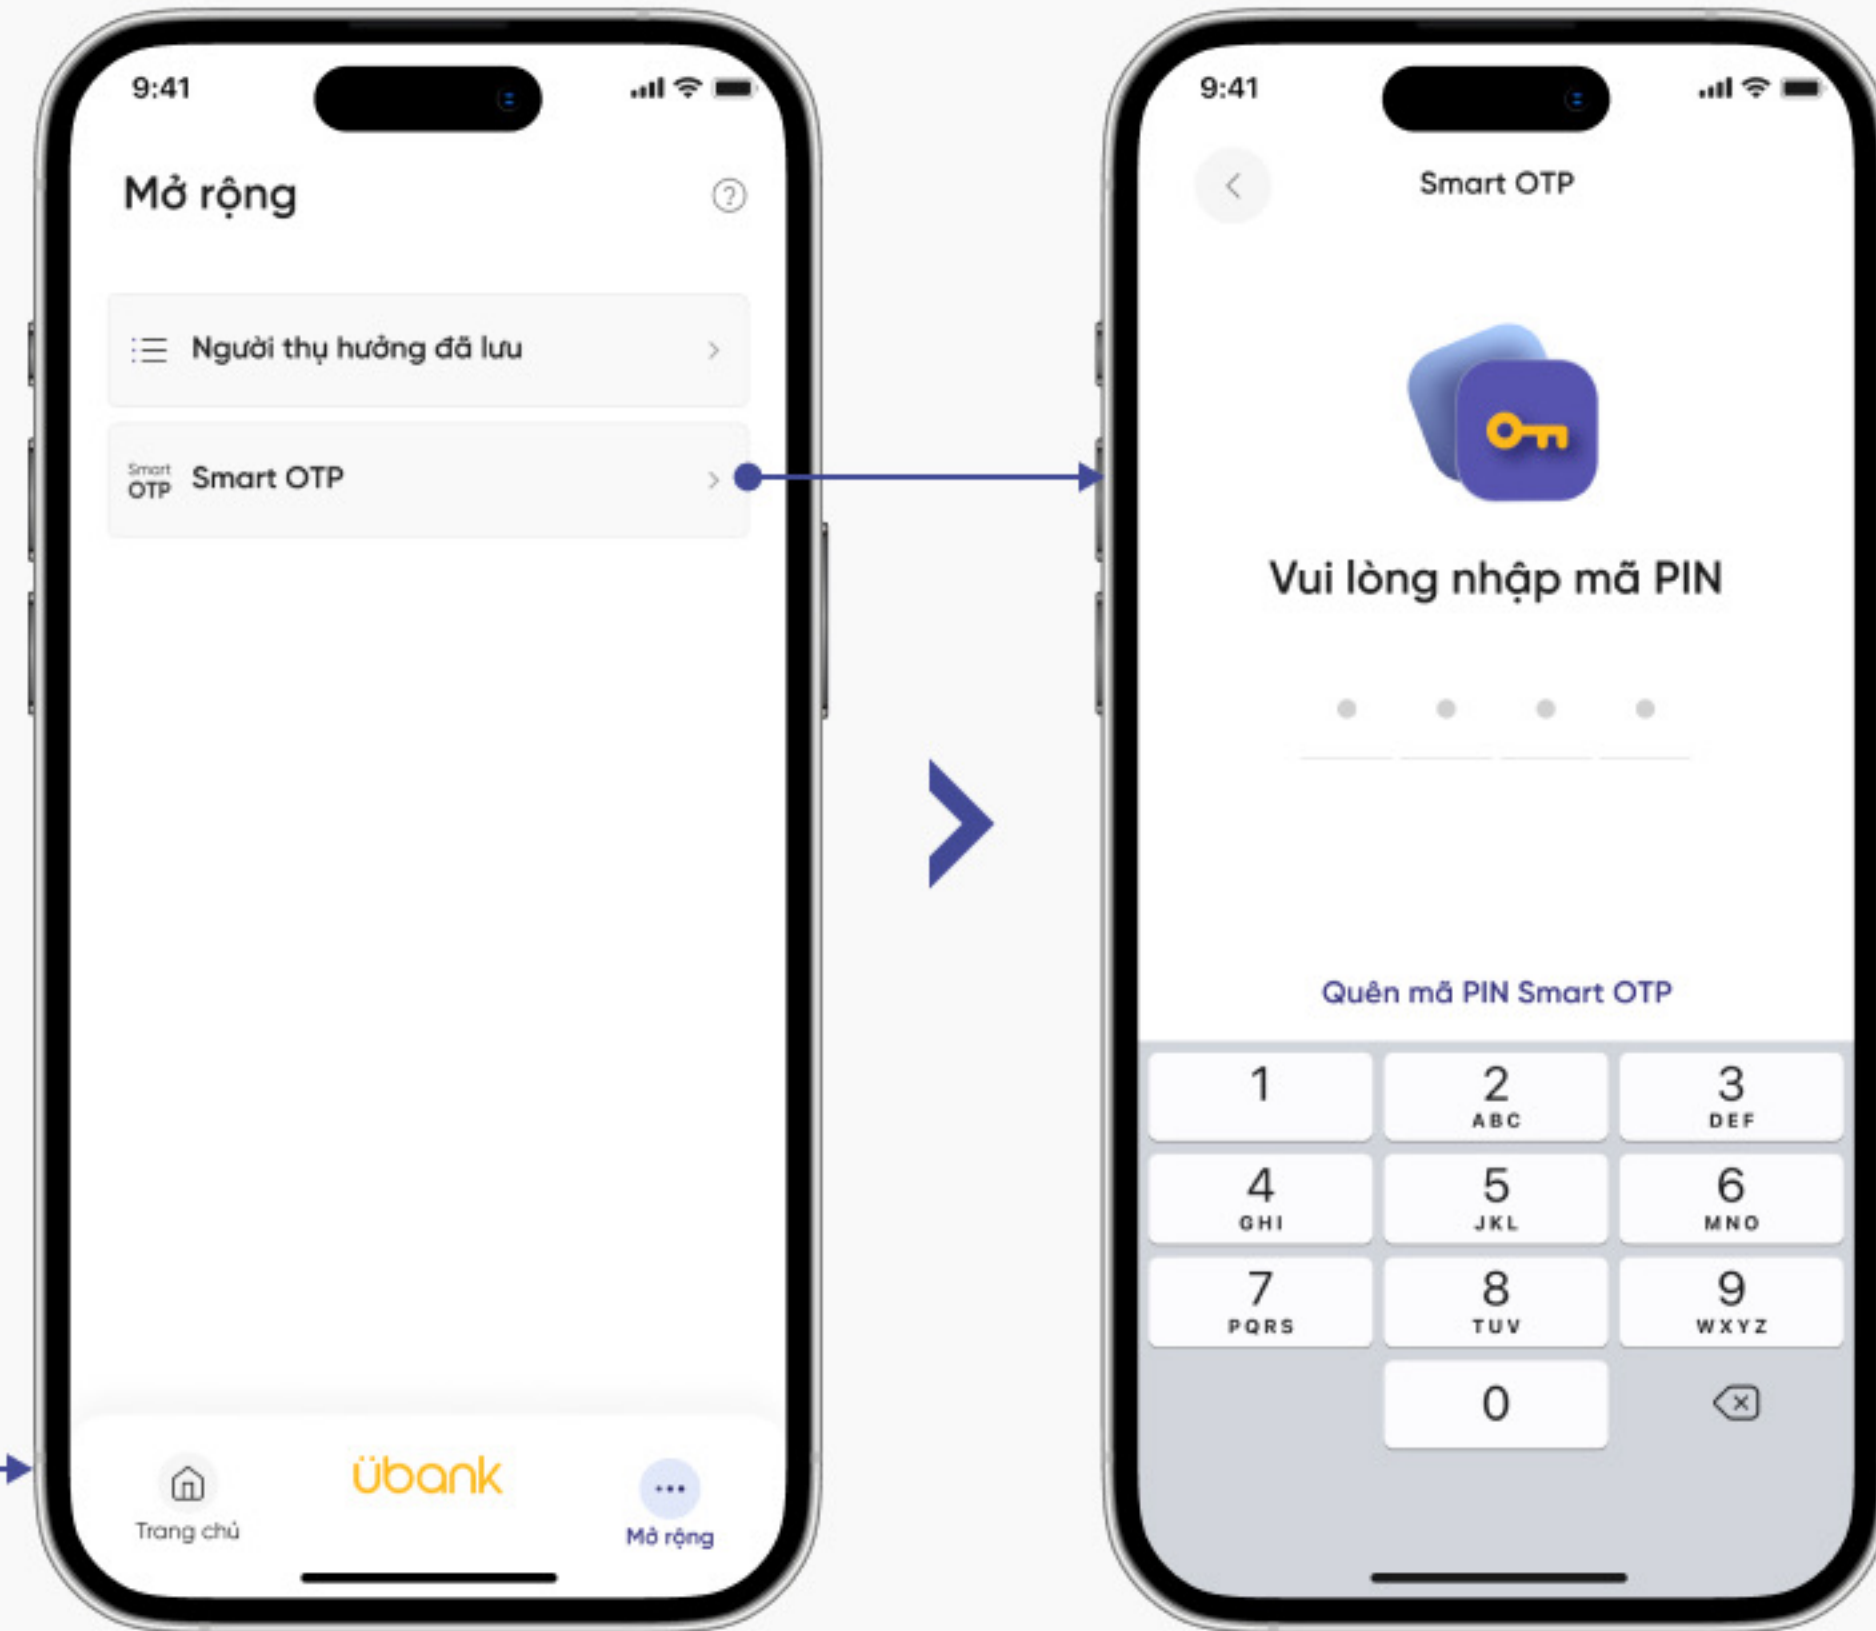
9:41

Mở rộng

Người thụ hưởng đã lưu

Smart OTP

Smart OTP

Trang chủ

übank

Mở rộng

9:41

Smart OTP

Vui lòng nhập mã PIN

Quên mã PIN Smart OTP

| 1 | 2 ABC | 3 DEF |
|---|---|---|
| 4 GHI | 5 JKL | 6 MNO |
| 7 PQRS | 8 TUV | 9 WXYZ |
| | 0 | |